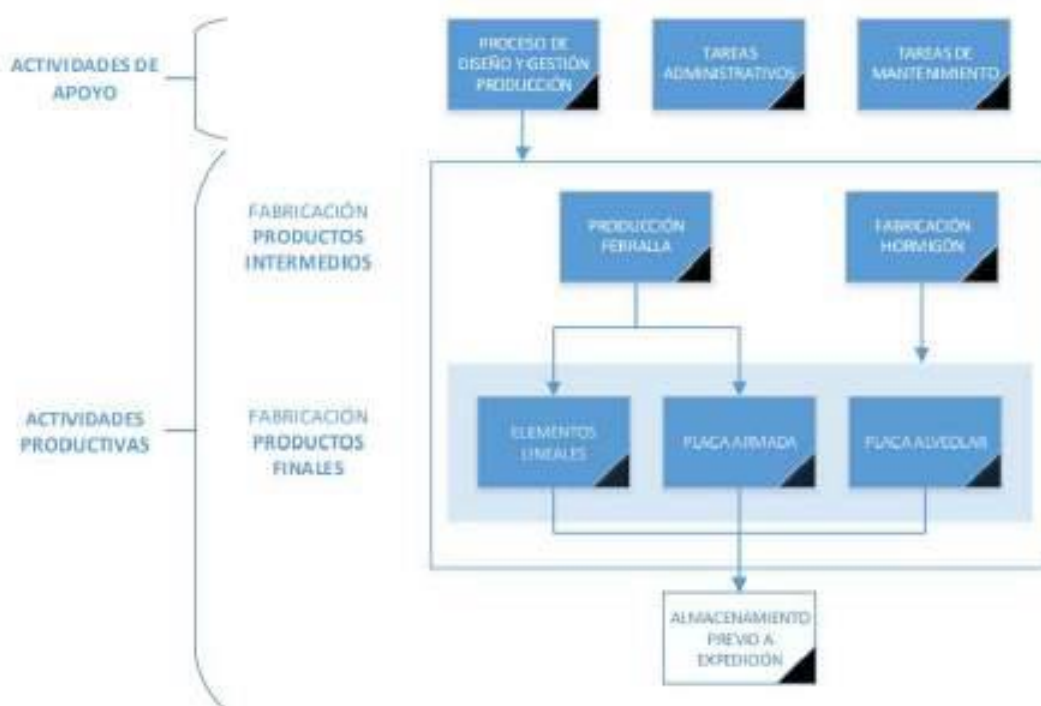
ACTIVIDADES DE APOYO

PROCESO DE DISEÑO Y GESTIÓN PRODUCCIÓN

TAREAS ADMINISTRATIVOS

TAREAS DE MANTENIMIENTO

ACTIVIDADES PRODUCTIVAS

FABRICACIÓN PRODUCTOS INTERMEDIOS

PRODUCCIÓN FERRALLA

FABRICACIÓN HORMIGÓN

FABRICACIÓN PRODUCTOS FINALES

ELEMENTOS LINEALES

PLACA ARMADA

PLACA ALVEOLAR

ALMACENAMIENTO PREVIO A EXPEDICIÓN